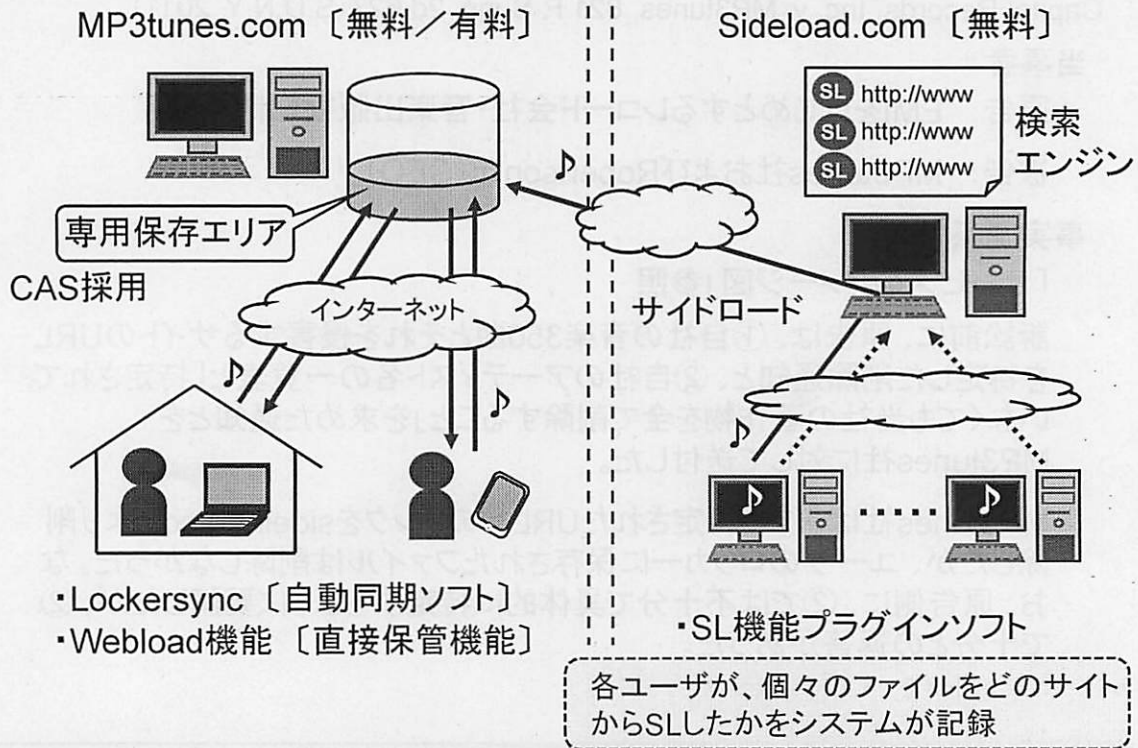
MP3tunes.com〔無料／有料〕

Sideload.com〔無料〕

SL http://www
SL http://www
SL http://www

検索エンジン

専用保存エリア

CAS採用

インターネット

サイドロード

・Lockersync〔自動同期ソフト〕
・Webload機能〔直接保管機能〕

・SL機能プラグインソフト

各ユーザが、個々のファイルをどのサイトからSLしたかをシステムが記録